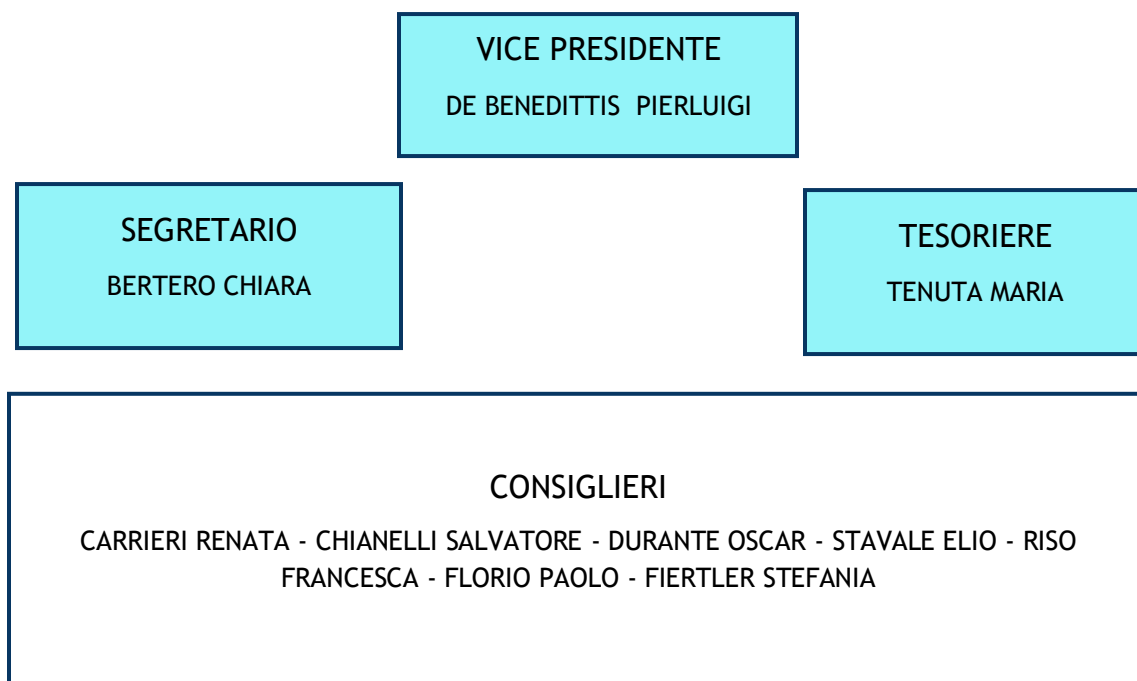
VICE PRESIDENTE
DE BENEDITTIS PIERLUIGI

SEGRETARIO
BERTERO CHIARA

TESORIERE
TENUTA MARIA

CONSIGLIERI
CARRIERI RENATA - CHIANELLI SALVATORE - DURANTE OSCAR - STAVALE ELIO - RISO FRANCESCA - FLORIO PAOLO - FIERTLER STEFANIA